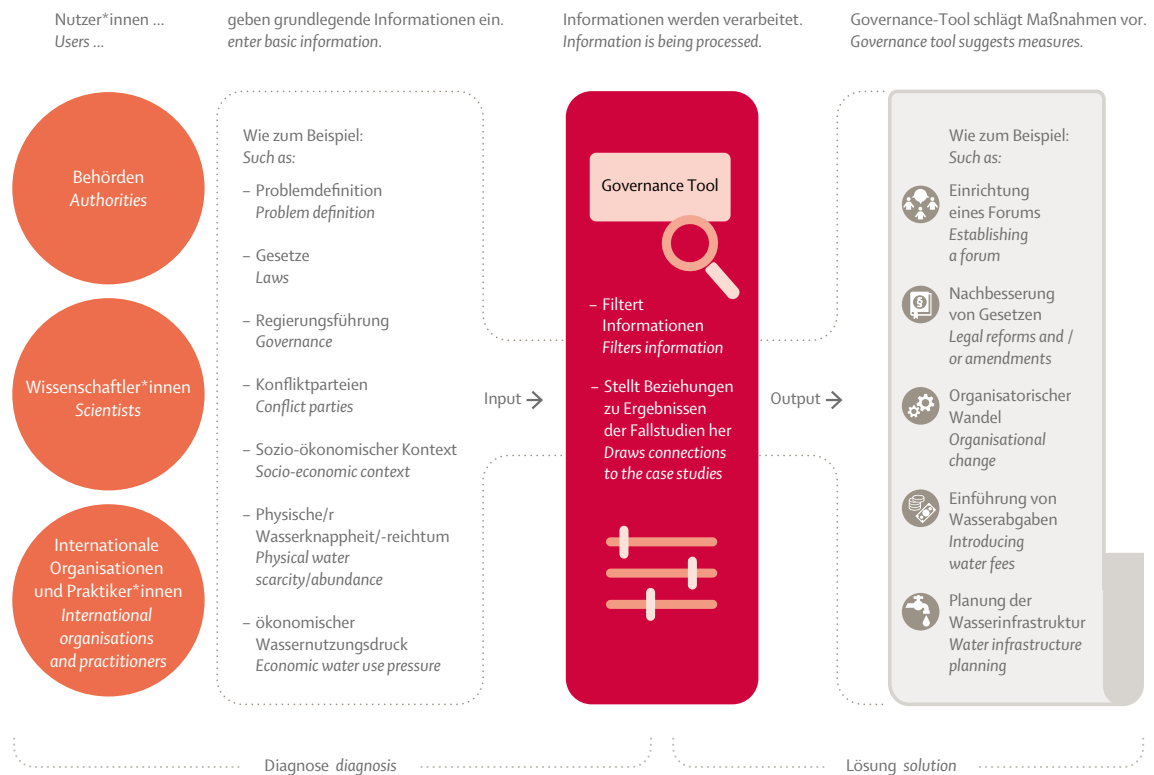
Nutzer*innen ...
Users ...

geben grundlegende Informationen ein.
enter basic information.

Informationen werden verarbeitet.
Information is being processed.

Governance-Tool schlägt Maßnahmen vor.
Governance tool suggests measures.

Behörden
Authorities

Wissenschaftler*innen
Scientists

Internationale Organisationen und Praktiker*innen
International organisations and practitioners

Wie zum Beispiel:
Such as:

– Problemdefinition
Problem definition

– Gesetze
Laws

– Regierungsführung
Governance

– Konfliktparteien
Conflict parties

– Sozio-ökonomischer Kontext
Socio-economic context

– Physische/r Wasserknappheit/-reichtum
Physical water scarcity/abundance

– ökonomischer Wassernutzungsdruck
Economic water use pressure

Input

Governance Tool

– Filtert Informationen
Filters information

– Stellt Beziehungen zu Ergebnissen der Fallstudien her
Draws connections to the case studies

Output

Wie zum Beispiel:
Such as:

Einrichtung eines Forums
Establishing a forum

Nachbesserung von Gesetzen
Legal reforms and / or amendments

Organisatorischer Wandel
Organisational change

Einführung von Wasserabgaben
Introducing water fees

Planung der Wasserinfrastruktur
Water infrastructure planning

Diagnose diagnosis

Lösung solution